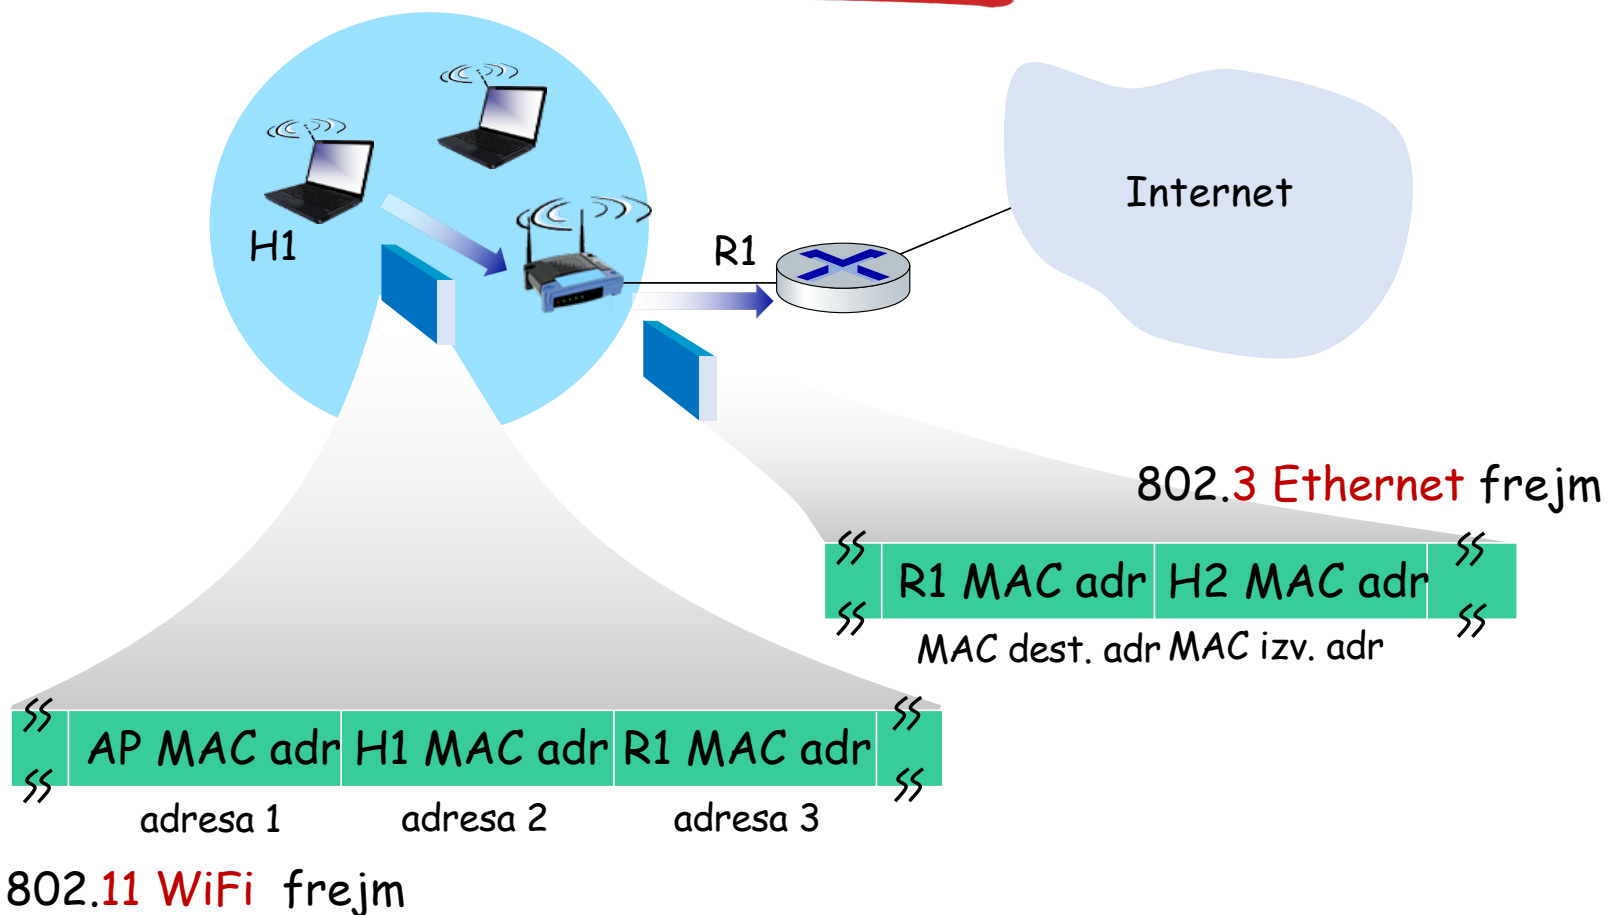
H1

R1

Internet

802.3 Ethernet frejm

| R1 MAC adr | H2 MAC adr |
|---|---|
| MAC dest. adr | MAC izv. adr |

| AP MAC adr | H1 MAC adr | R1 MAC adr |
|---|---|---|
| adresa 1 | adresa 2 | adresa 3 |

802.11 WiFi frejm